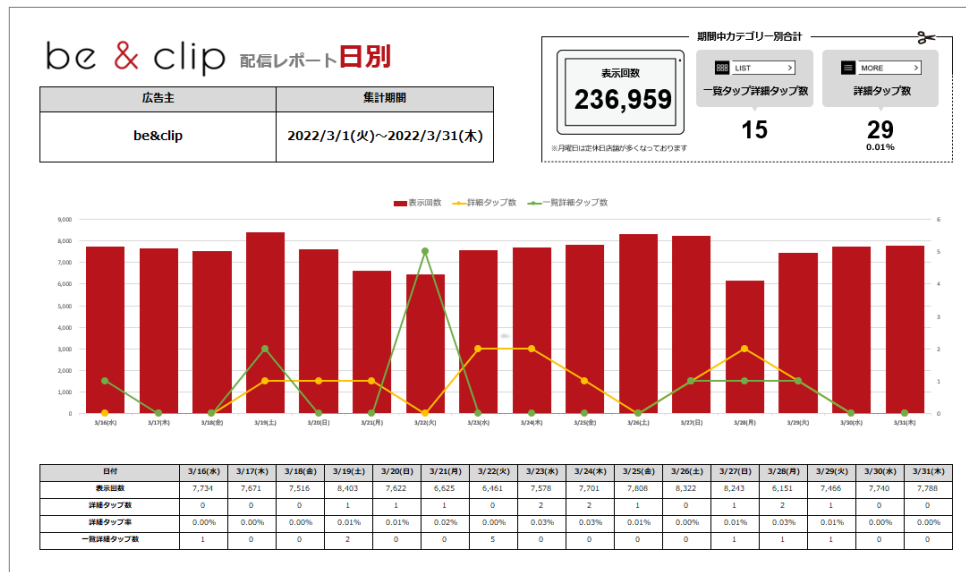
be & clip 配信レポート日別

| 広告主 | 集計期間 |
|---|---|
| be&clip | 2022/3/1(火)～2022/3/31(木) |

期間中カテゴリー別合計

表示回数
236,959
※月曜日は定休日店舗が多くなっております

LIST
一覧タップ詳細タップ数
15

MORE
詳細タップ数
29
0.01%

表示回数 詳細タップ数 一覧詳細タップ数

9,000 8,000 7,000 6,000 5,000 4,000 3,000 2,000 1,000 0

6 5 4 3 2 1 0

3/16(水) 3/17(木) 3/18(金) 3/19(土) 3/20(日) 3/21(月) 3/22(火) 3/23(水) 3/24(木) 3/25(金) 3/26(土) 3/27(日) 3/28(月) 3/29(火) 3/30(水) 3/31(木)

| 日付 | 3/16(水) | 3/17(木) | 3/18(金) | 3/19(土) | 3/20(日) | 3/21(月) | 3/22(火) | 3/23(水) | 3/24(木) | 3/25(金) | 3/26(土) | 3/27(日) | 3/28(月) | 3/29(火) | 3/30(水) | 3/31(木) |
|---|---|---|---|---|---|---|---|---|---|---|---|---|---|---|---|---|
| 表示回数 | 7,734 | 7,671 | 7,516 | 8,403 | 7,622 | 6,625 | 6,461 | 7,578 | 7,701 | 7,808 | 8,322 | 8,243 | 6,151 | 7,466 | 7,740 | 7,788 |
| 詳細タップ数 | 0 | 0 | 0 | 1 | 1 | 1 | 0 | 2 | 2 | 1 | 0 | 1 | 2 | 1 | 0 | 0 |
| 詳細タップ率 | 0.00% | 0.00% | 0.00% | 0.01% | 0.01% | 0.02% | 0.00% | 0.03% | 0.03% | 0.01% | 0.00% | 0.01% | 0.03% | 0.01% | 0.00% | 0.00% |
| 一覧詳細タップ数 | 1 | 0 | 0 | 2 | 0 | 0 | 5 | 0 | 0 | 0 | 0 | 1 | 1 | 1 | 0 | 0 |